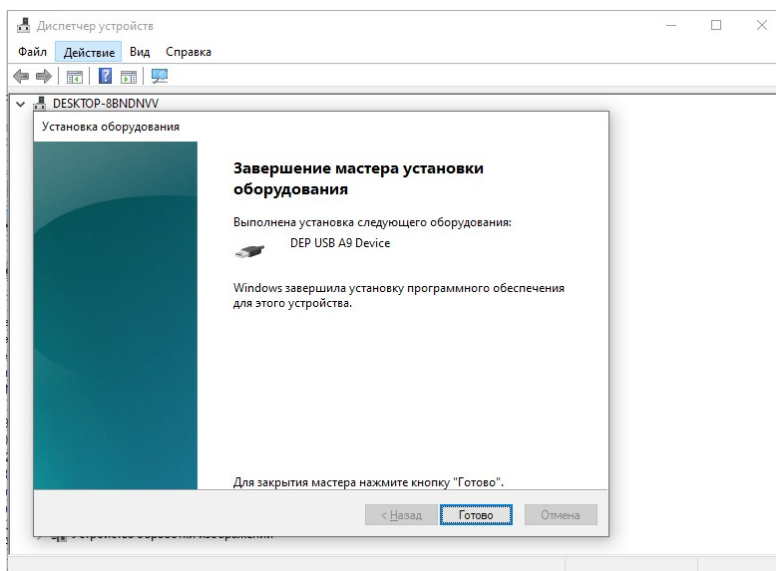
Диспетчер устройств

Файл Действие Вид Справка

DESKTOP-8BNDNVV

Установка оборудования

Завершение мастера установки оборудования

Выполнена установка следующего оборудования:

DEP USB A9 Device

Windows завершила установку программного обеспечения для этого устройства.

Для закрытия мастера нажмите кнопку "Готово".

< Назад Готово Отмена

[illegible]